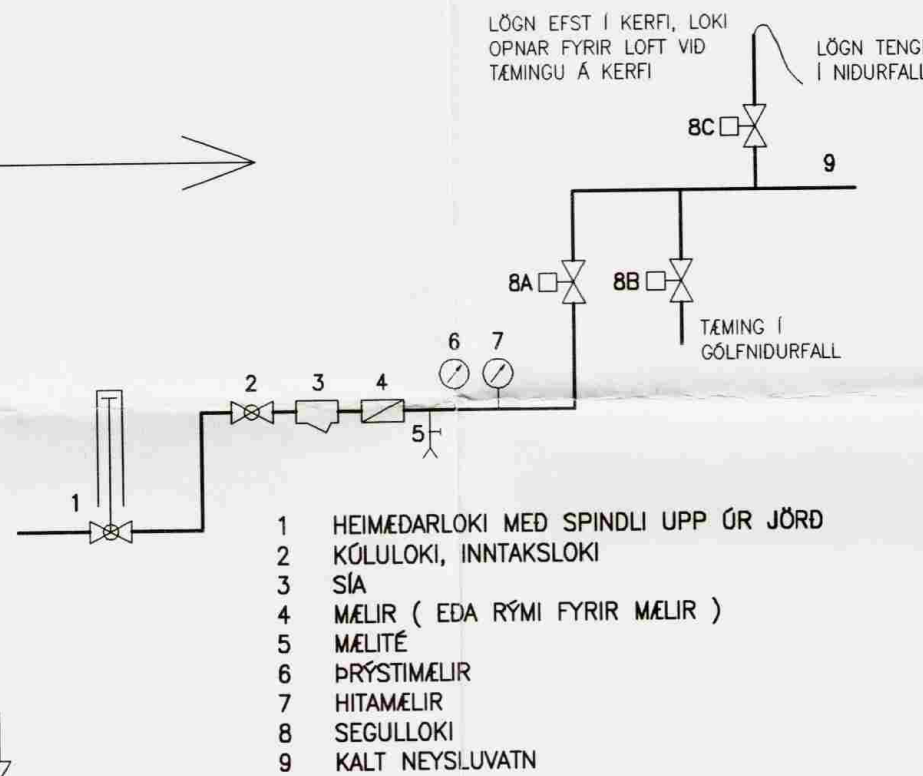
LÖGN EFST Í KERFI, LOKI OPNAR FYRIR LOFT VID TÆMINGU Á KERFI

LÖGN TENG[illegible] Í NIDURFALL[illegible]

8C

9

8A

8B

TÆMING Í GÓLFNIDURFALL

6 7

2 3 4

5

1

1 HEIMÆÐARLOKI MEÐ SPINDLI UPP ÚR JÖRÐ
2 KÚLULOKI, INNTAKSLOKI
3 SÍA
4 MÆLIR ( EÐA RÝMI FYRIR MÆLIR )
5 MÆLITÉ
6 ÞRÝSTIMÆLIR
7 HITAMÆLIR
8 SEGULLOKI
9 KALT NEYSLUVATN